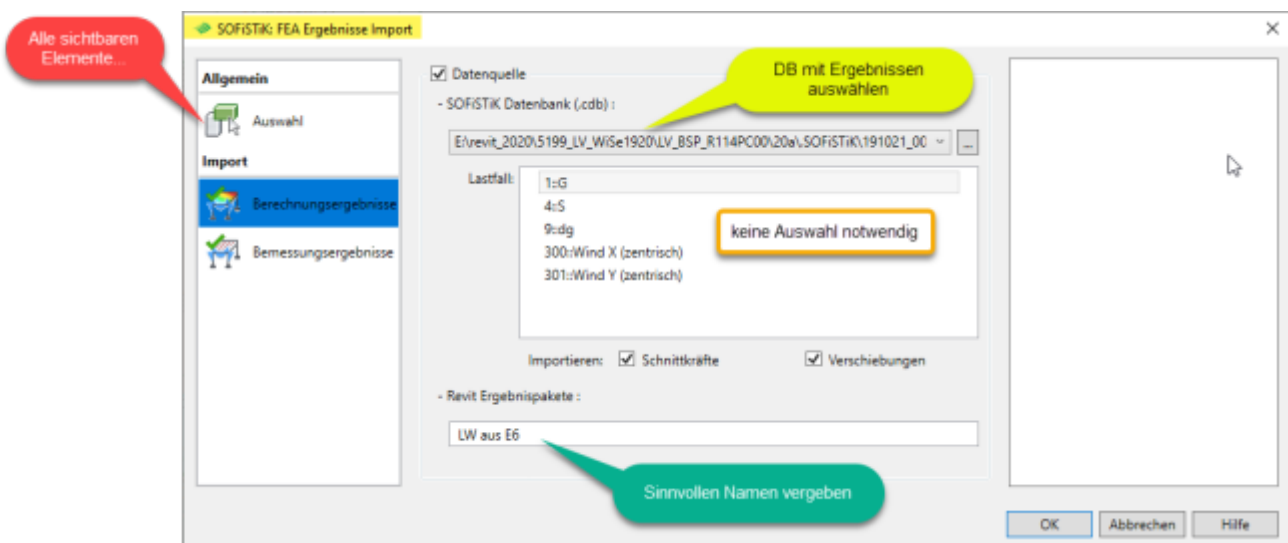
Alle sichtbaren Elemente...

SOFiSTiK: FEA Ergebnisse Import

×

Allgemein

Auswahl

Import

Berechnungsergebnisse

Bemessungsergebnisse

Datenquelle

DB mit Ergebnissen auswählen

- SOFiSTiK Datenbank (.cdb) :

E:\revit_2020\5199_LV_WiSe1920\LV_BSP_R114PC00\20a\.SOFiSTiK\191021_00

...

Lastfall:

1::G

4::S

9::dg

300::Wind X (zentrisch)

301::Wind Y (zentrisch)

keine Auswahl notwendig

Importieren: Schnittkräfte Verschiebungen

- Revit Ergebnispakete :

LW aus E6

Sinnvollen Namen vergeben

OK Abbrechen Hilfe